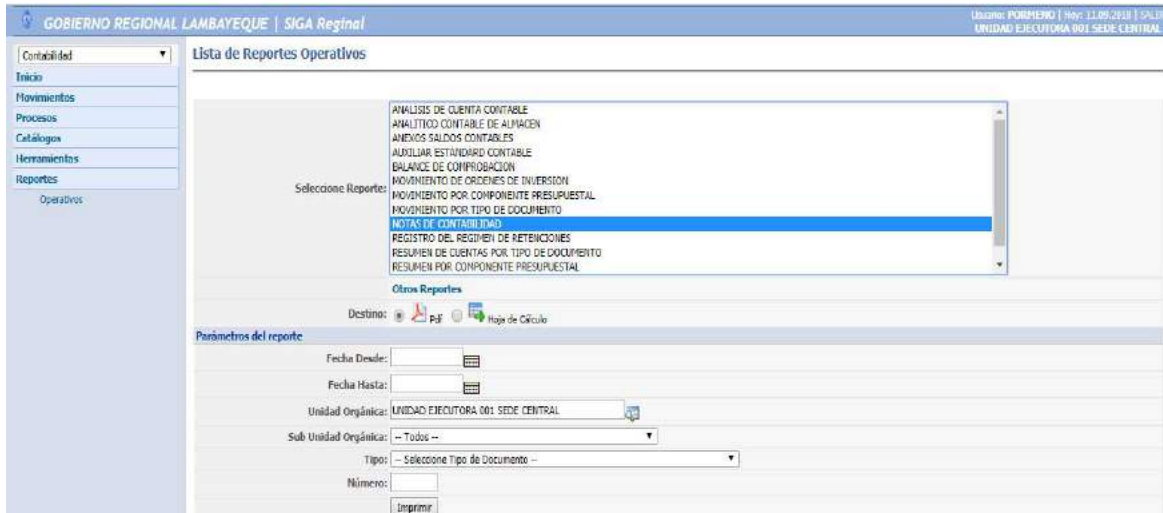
GOBIERNO REGIONAL LAMBAYEQUE | SIGA Reginal

Usuario: PORMENO | Hoy: 11.09.2018 | SALI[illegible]
UNIDAD EJECUTORA 001 SEDE CENTRAL

Contabilidad
Inicio
Movimientos
Procesos
Catálogos
Herramientas
Reportes
Operativos

Lista de Reportes Operativos

Seleccione Reporte:
ANALISIS DE CUENTA CONTABLE
ANALITICO CONTABLE DE ALMACEN
ANEXOS SALDOS CONTABLES
AUXILIAR ESTANDARD CONTABLE
BALANCE DE COMPROBACION
MOVIMIENTO DE ORDENES DE INVERSION
MOVIMIENTO POR COMPONENTE PRESUPUESTAL
MOVIMIENTO POR TIPO DE DOCUMENTO
NOTAS DE CONTABILIDAD
REGISTRO DEL REGIMEN DE RETENCIONES
RESUMEN DE CUENTAS POR TIPO DE DOCUMENTO
RESUMEN POR COMPONENTE PRESUPUESTAL

Otros Reportes

Destino: Pdf Hoja de Cálculo

Parámetros del reporte

Fecha Desde:
Fecha Hasta:
Unidad Orgánica: UNIDAD EJECUTORA 001 SEDE CENTRAL
Sub Unidad Orgánica: -- Todos --
Tipo: -- Seleccione Tipo de Documento --
Número:
Imprimir